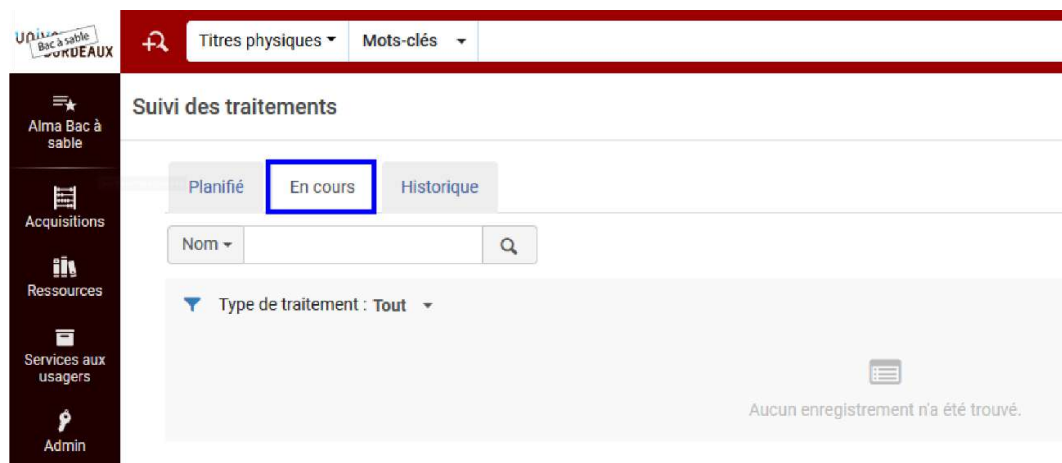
Unive Bac à sable BORDEAUX

Titres physiques

Mots-clés

Alma Bac à sable

Acquisitions

Ressources

Services aux usagers

Admin

Suivi des traitements

Planifié

En cours

Historique

Nom

Type de traitement : Tout

Aucun enregistrement n'a été trouvé.